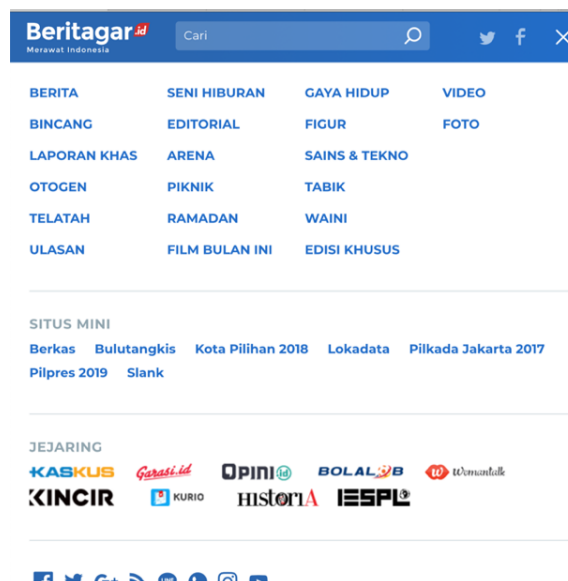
Beritagar.id
Merawat Indonesia

Cari

BERITA
BINCANG
LAPORAN KHAS
OTOGEN
TELATAH
ULASAN

SENI HIBURAN
EDITORIAL
ARENA
PIKNIK
RAMADAN
FILM BULAN INI

GAYA HIDUP
FIGUR
SAINS & TEKNO
TABIK
WAINI
EDISI KHUSUS

VIDEO
FOTO

SITUS MINI

Berkas Bulutangkis Kota Pilihan 2018 Lokadata Pilkada Jakarta 2017 Pilpres 2019 Slank

JEJARING

KASKUS Garasi.id OPINI.id BOLALOB Womantalk KINCIR KURIO HISTORIA IESPL